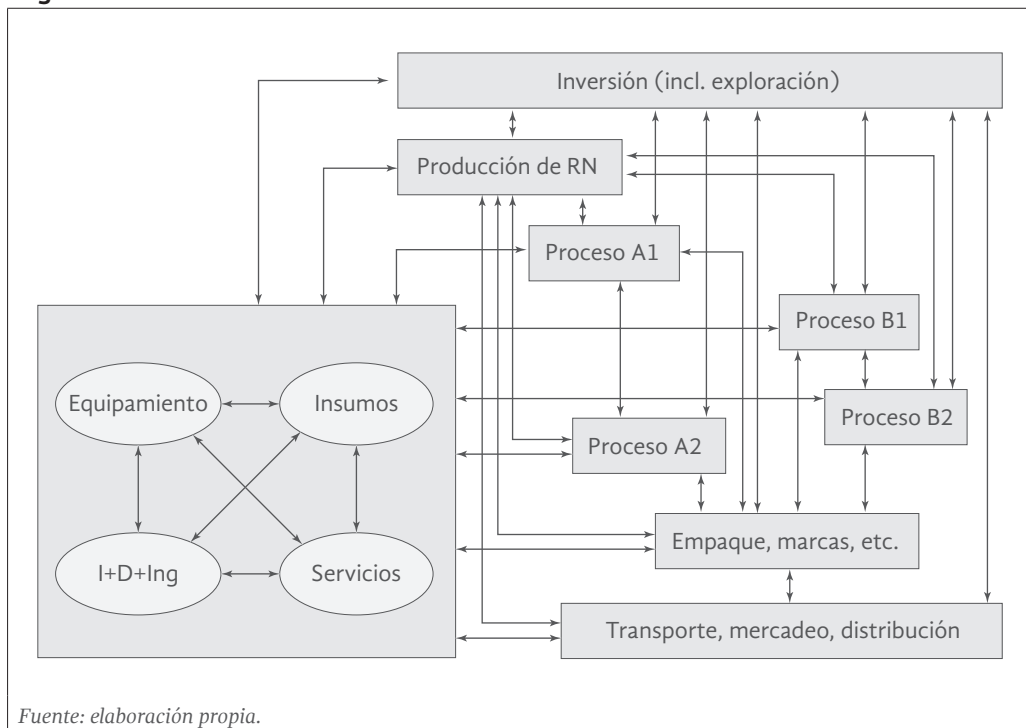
Inversión (incl. exploración)

Producción de RN

Proceso A1

Proceso B1

Proceso B2

Proceso A2

Equipamiento

Insumos

I+D+Ing

Servicios

Empaque, marcas, etc.

Transporte, mercadeo, distribución

Fuente: elaboración propia.